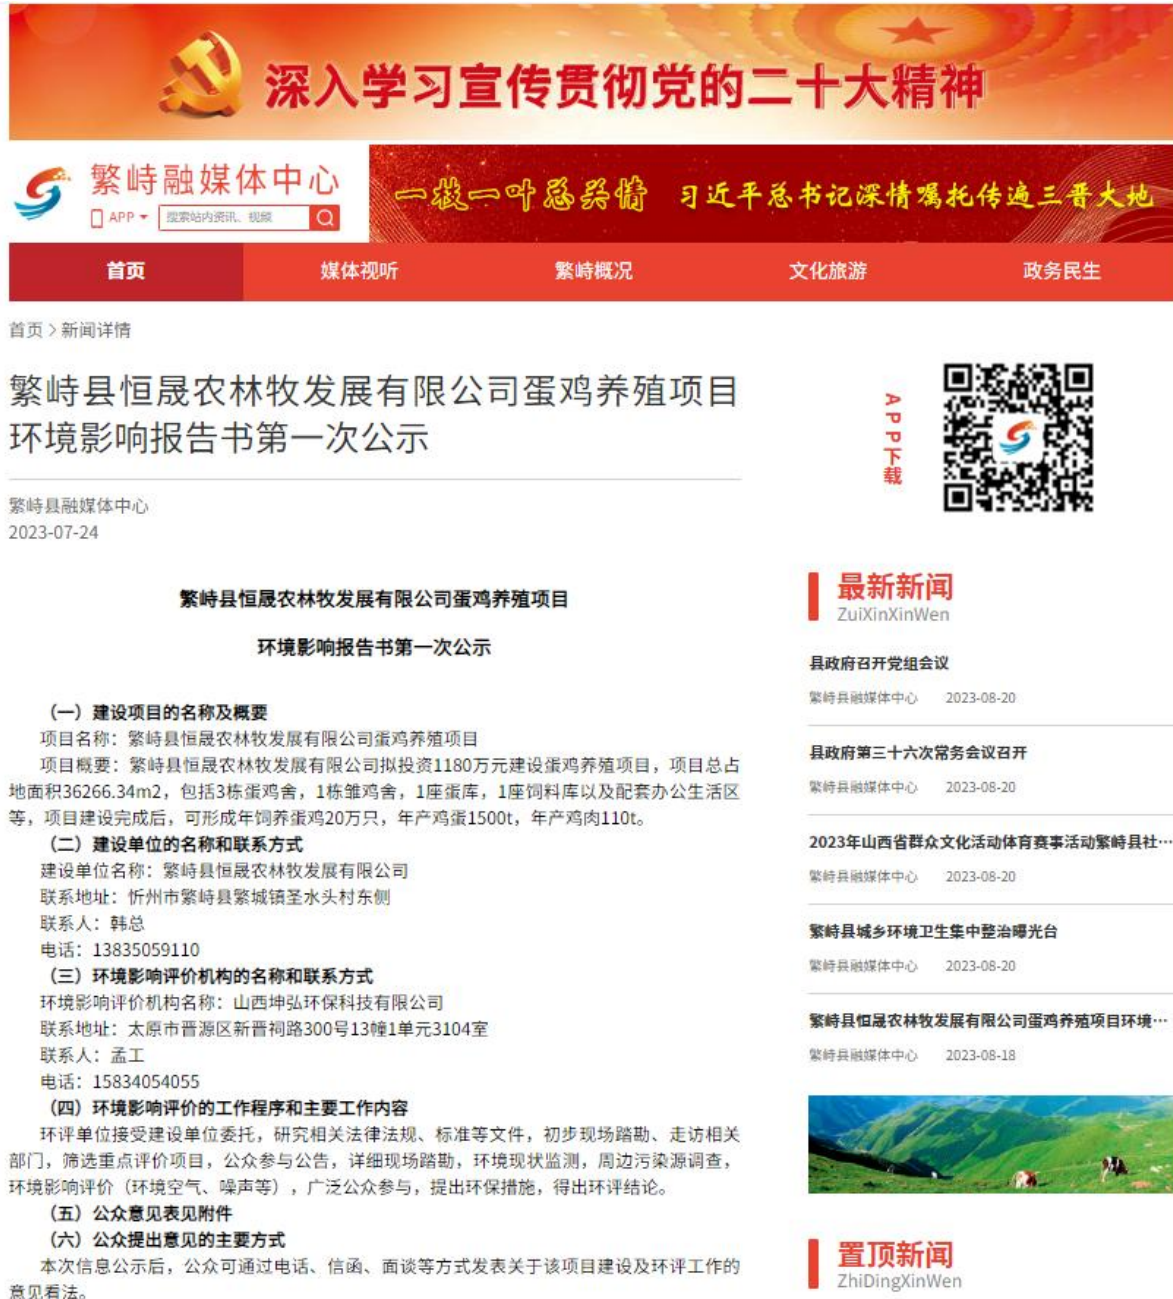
深入学习宣传贯彻党的二十大精神

繁峙融媒体中心

APP

搜索站内资讯、视频

一枝一叶总关情 习近平总书记深情嘱托传遍三晋大地

首页 媒体视听 繁峙概况 文化旅游 政务民生

首页 > 新闻详情

繁峙县恒晟农林牧发展有限公司蛋鸡养殖项目环境影响报告书第一次公示

繁峙县融媒体中心
2023-07-24

APP下载

繁峙县恒晟农林牧发展有限公司蛋鸡养殖项目

环境影响报告书第一次公示

（一）建设项目的名称及概要

项目名称：繁峙县恒晟农林牧发展有限公司蛋鸡养殖项目

项目概要：繁峙县恒晟农林牧发展有限公司拟投资1180万元建设蛋鸡养殖项目，项目总占地面积36266.34m2，包括3栋蛋鸡舍，1栋雏鸡舍，1座蛋库，1座饲料库以及配套办公生活区等，项目建设完成后，可形成年饲养蛋鸡20万只，年产鸡蛋1500t，年产鸡肉110t。

（二）建设单位的名称和联系方式

建设单位名称：繁峙县恒晟农林牧发展有限公司

联系地址：忻州市繁峙县繁城镇圣水头村东侧

联系人：韩总

电话：13835059110

（三）环境影响评价机构的名称和联系方式

环境影响评价机构名称：山西坤弘环保科技有限公司

联系地址：太原市晋源区新晋祠路300号13幢1单元3104室

联系人：孟工

电话：15834054055

（四）环境影响评价的工作程序和主要工作内容

环评单位接受建设单位委托，研究相关法律法规、标准等文件，初步现场踏勘、走访相关部门，筛选重点评价项目，公众参与公告，详细现场踏勘，环境现状监测，周边污染源调查，环境影响评价（环境空气、噪声等），广泛公众参与，提出环保措施，得出环评结论。

（五）公众意见表见附件

（六）公众提出意见的主要方式

本次信息公示后，公众可通过电话、信函、面谈等方式发表关于该项目建设及环评工作的意见看法。

最新新闻
ZuiXinXinWen

县政府召开党组会议
繁峙县融媒体中心 2023-08-20

县政府第三十六次常务会议召开
繁峙县融媒体中心 2023-08-20

2023年山西省群众文化活动体育赛事活动繁峙县社…
繁峙县融媒体中心 2023-08-20

繁峙县城乡环境卫生集中整治曝光台
繁峙县融媒体中心 2023-08-20

繁峙县恒晟农林牧发展有限公司蛋鸡养殖项目环境…
繁峙县融媒体中心 2023-08-18

置顶新闻
ZhiDingXinWen